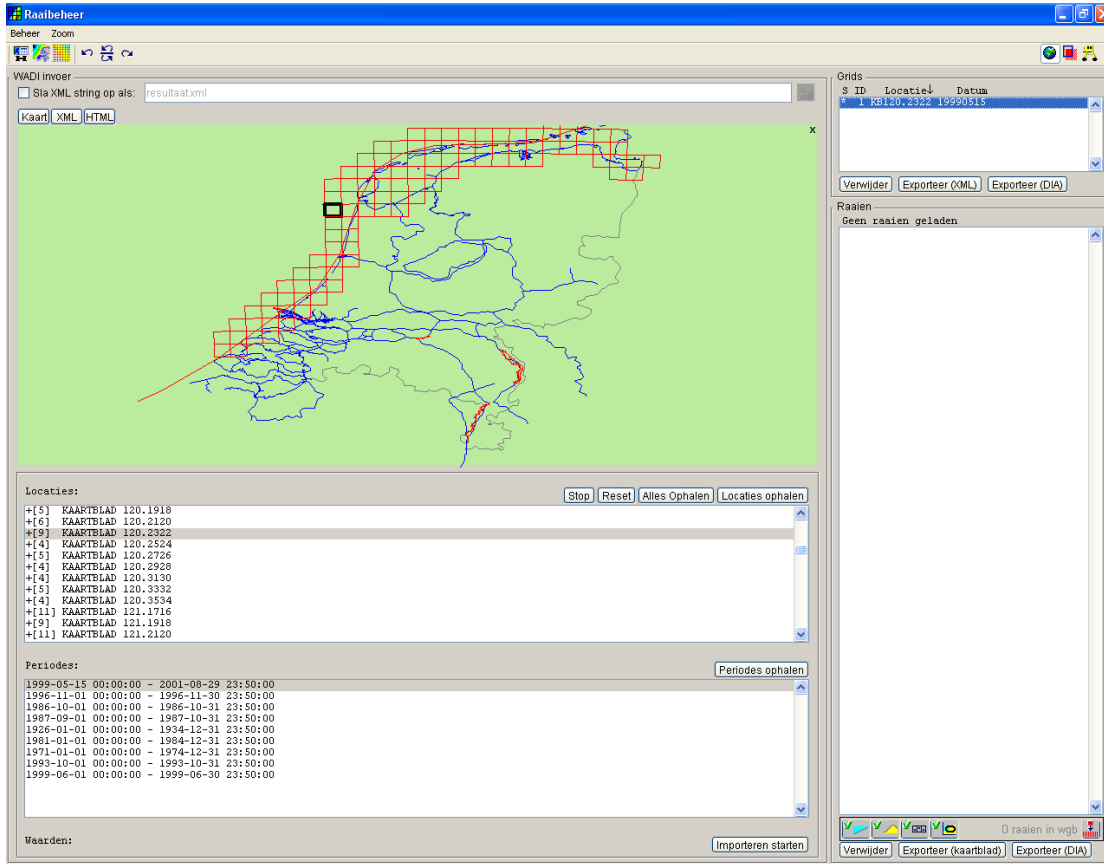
Raaibeheer

Beheer Zoom

WADI invoer

Sla XML string op als: resultaat.xml

Kaart XML HTML

x

Locaties:

Stop Reset Alles Ophalen Locaties ophalen

+[5] KAARTBLAD 120.1918
+[6] KAARTBLAD 120.2120
+[9] KAARTBLAD 120.2322
+[4] KAARTBLAD 120.2524
+[5] KAARTBLAD 120.2726
+[4] KAARTBLAD 120.2928
+[4] KAARTBLAD 120.3130
+[5] KAARTBLAD 120.3332
+[4] KAARTBLAD 120.3534
+[11] KAARTBLAD 121.1716
+[9] KAARTBLAD 121.1918
+[11] KAARTBLAD 121.2120

Periodes:

Periodes ophalen

1999-05-15 00:00:00 - 2001-08-29 23:50:00
1996-11-01 00:00:00 - 1996-11-30 23:50:00
1986-10-01 00:00:00 - 1986-10-31 23:50:00
1987-09-01 00:00:00 - 1987-10-31 23:50:00
1926-01-01 00:00:00 - 1934-12-31 23:50:00
1981-01-01 00:00:00 - 1984-12-31 23:50:00
1971-01-01 00:00:00 - 1974-12-31 23:50:00
1993-10-01 00:00:00 - 1993-10-31 23:50:00
1999-06-01 00:00:00 - 1999-06-30 23:50:00

Waarden:

Importeren starten

Grids

S ID Locatie Datum
* 1 KB120.2322 19990515

Verwijder Exporteer (XML) Exporteer (DIA)

Raaien

Geen raaien geladen

0 raaien in wgb

Verwijder Exporteer (kaartblad) Exporteer (DIA)